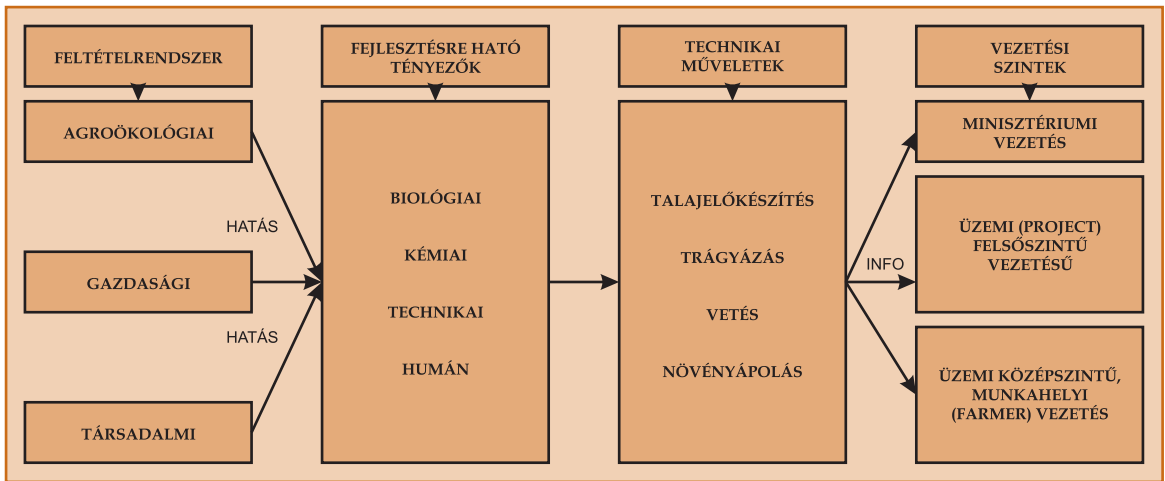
FELTÉTELRENDSZER

AGROÖKOLÓGIAI

HATÁS

GAZDASÁGI

HATÁS

TÁRSADALMI

FEJLESZTÉSRE HATÓ TÉNYEZŐK

BIOLÓGIAI

KÉMIAI

TECHNIKAI

HUMÁN

TECHNIKAI MŰVELETEK

TALAJELŐKÉSZÍTÉS

TRÁGYÁZÁS

VETÉS

NÖVÉNYÁPOLÁS

INFO

VEZETÉSI SZINTEK

MINISZTÉRIUMI VEZETÉS

ÜZEMI (PROJECT) FELSŐSZINTŰ VEZETÉSŰ

ÜZEMI KÖZÉPSZINTŰ, MUNKAHELYI (FARMER) VEZETÉS